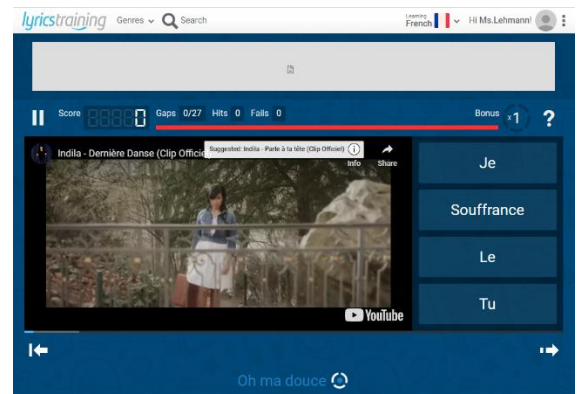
lyricstraining Genres Search

Learning French

Hi Ms.Lehmann!

Score 0

Gaps 0/27 Hits 0 Fails 0

Bonus x1

?

Indila - Dernière Danse (Clip Officiel)

Suggested: Indila - Parle à ta tête (Clip Officiel)

Info

Share

YouTube

Je

Souffrance

Le

Tu

Oh ma douce